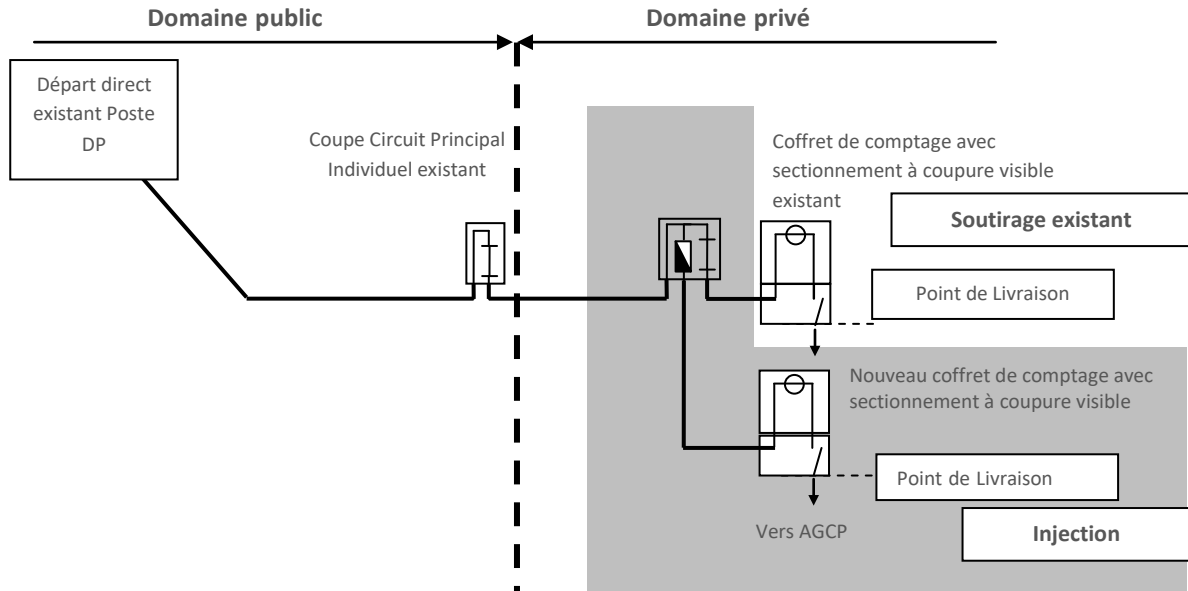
Domaine public

Domaine privé

Départ direct existant Poste DP

Coupe Circuit Principal Individuel existant

Coffret de comptage avec sectionnement à coupure visible existant

Soutirage existant

Point de Livraison

Nouveau coffret de comptage avec sectionnement à coupure visible

Point de Livraison

Vers AGCP

Injection